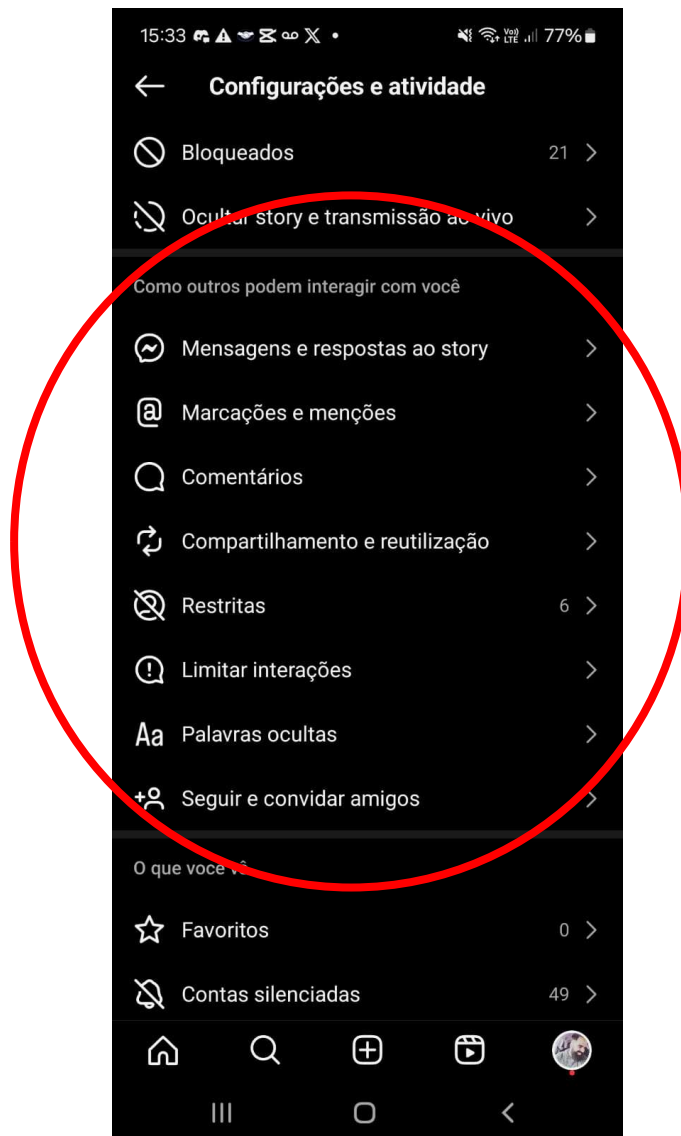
15:33 • 77%

Configurações e atividade

Bloqueados 21

Ocultar story e transmissão ao vivo

Como outros podem interagir com você

Mensagens e respostas ao story

Marcações e menções

Comentários

Compartilhamento e reutilização

Restritas 6

Limitar interações

Aa Palavras ocultas

Seguir e convidar amigos

O que você vê

Favoritos 0

Contas silenciadas 49